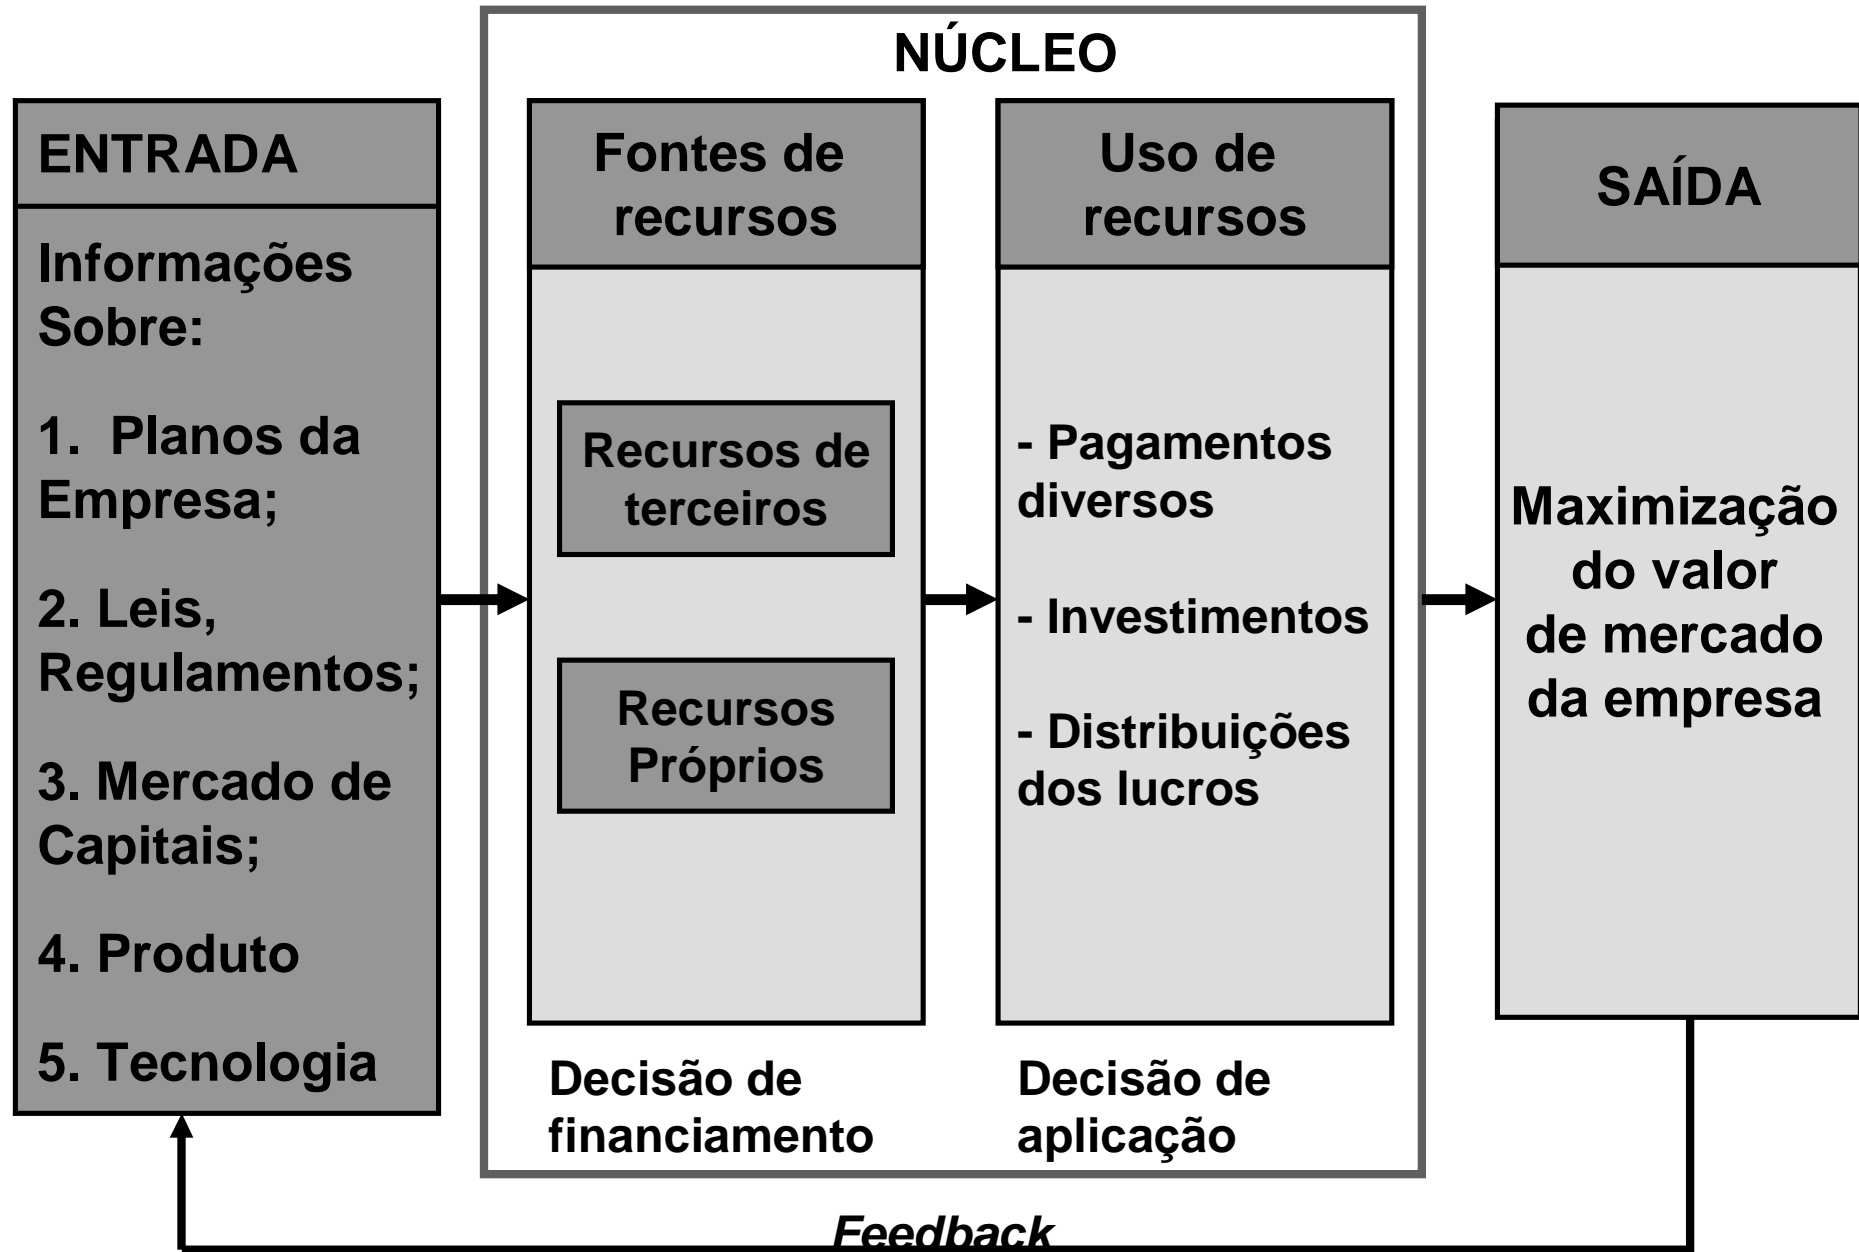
NÚCLEO

ENTRADA

Informações Sobre:

1. Planos da Empresa;

2. Leis, Regulamentos;

3. Mercado de Capitais;

4. Produto

5. Tecnologia

Fontes de recursos

Recursos de terceiros

Recursos Próprios

Decisão de financiamento

Uso de recursos

- Pagamentos diversos

- Investimentos

- Distribuições dos lucros

Decisão de aplicação

SAÍDA

Maximização do valor de mercado da empresa

Feedback